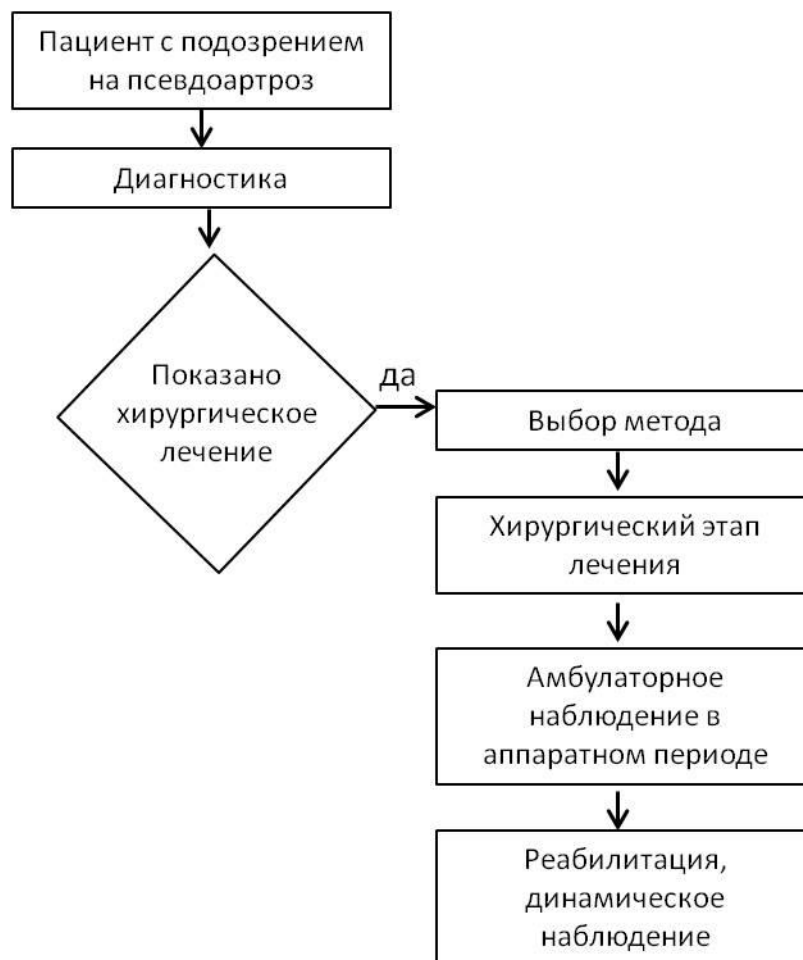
Пациент с подозрением на псевдоартроз

Диагностика

Показано хирургическое лечение

да

Выбор метода

Хирургический этап лечения

Амбулаторное наблюдение в аппаратном периоде

Реабилитация, динамическое наблюдение